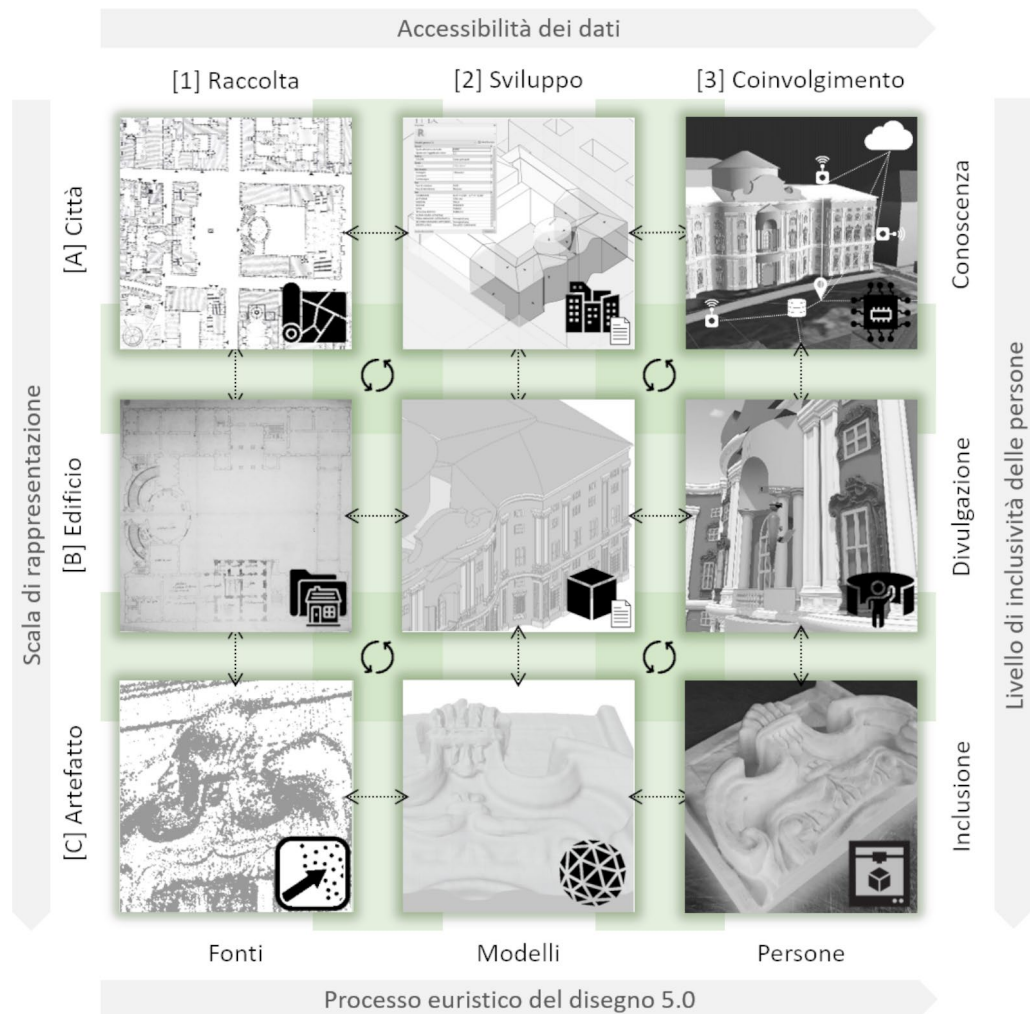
Accessibilità dei dati

[1] Raccolta

[2] Sviluppo

[3] Coinvolgimento

Scala di rappresentazione

[A] Città

[B] Edificio

[C] Artefatto

Conoscenza

Divulgazione

Inclusione

Livello di inclusività delle persone

Fonti

Modelli

Persone

Processo euristico del disegno 5.0